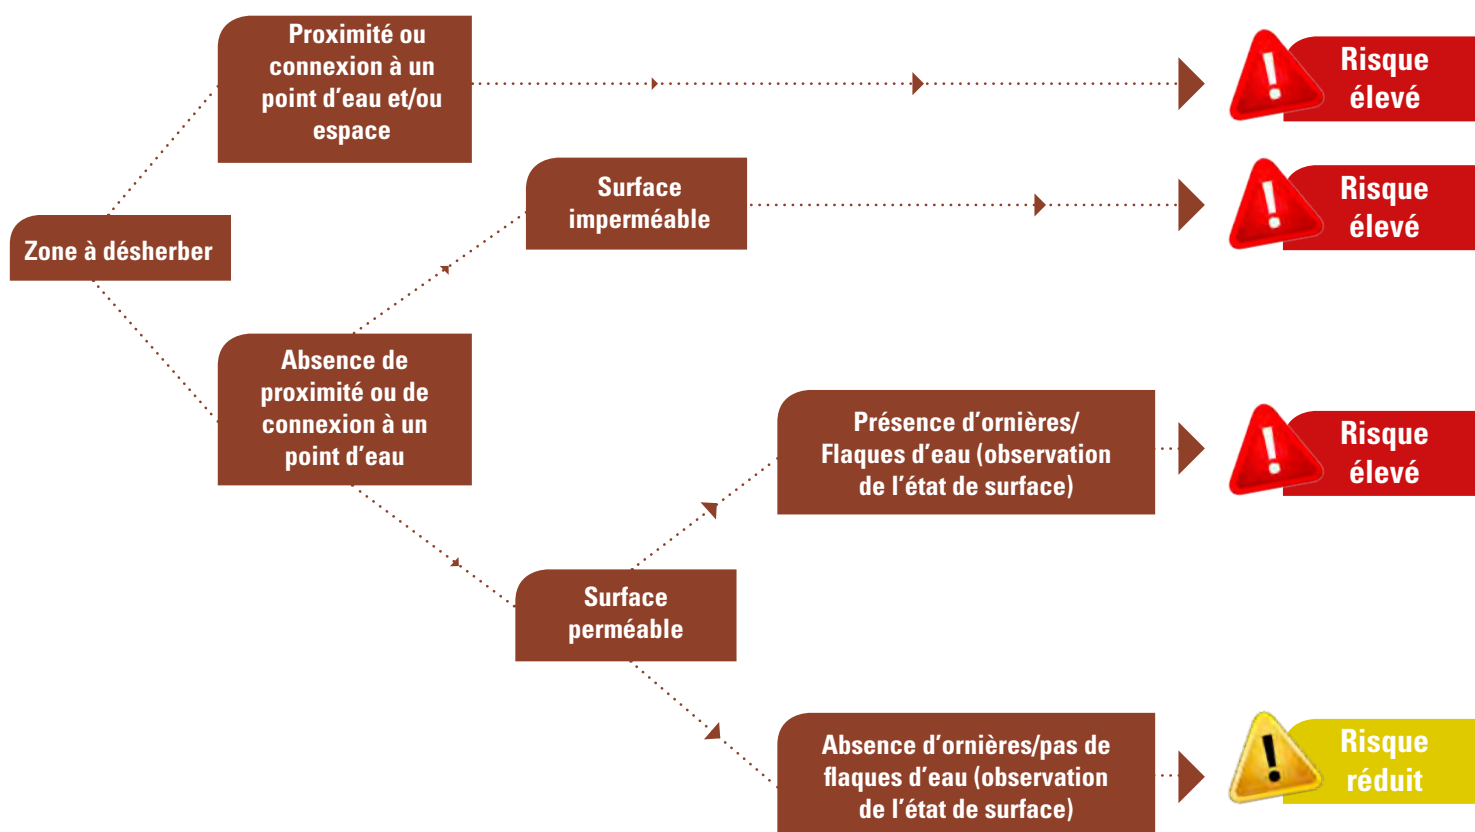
Zone à désherber

Proximité ou connexion à un point d'eau et/ou espace

Risque élevé

Surface imperméable

Risque élevé

Absence de proximité ou de connexion à un point d'eau

Présence d'ornières/ Flaques d'eau (observation de l'état de surface)

Risque élevé

Surface perméable

Absence d'ornières/pas de flaques d'eau (observation de l'état de surface)

Risque réduit